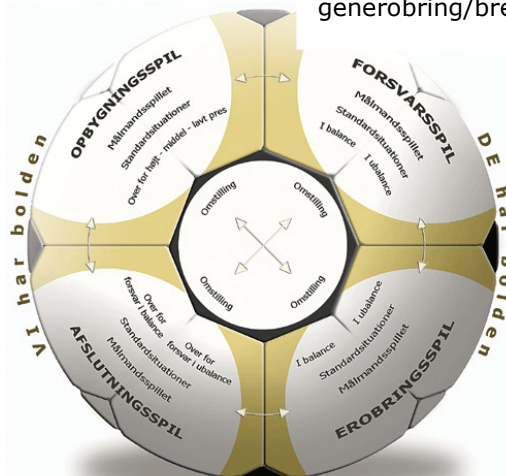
generobring/bre

OPBYGNINGSSPIL
Målmandsspillet
Standardsituationer
Over for højt - middel - lavt pres

FORSVARSSPIL
Målmandsspillet
Standardsituationer
I balance
I ubalance

Omstilling
Omstilling
Omstilling
Omstilling

AFSLUTNINGSSPIL
Målmandsspillet
Standardsituationer
Over for forsvar i balance
Over for forsvar i ubalance

EROBRINGSSPIL
Målmandsspillet
Standardsituationer
I balance
I ubalance

VI har bolden

DE har bolden